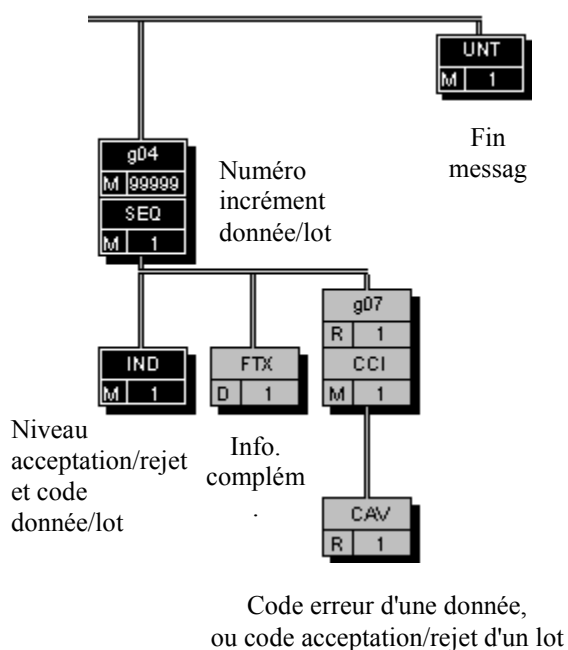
UNT
M 1

Fin messag

g04
M 99999
SEQ
M 1

Numéro incrément donnée/lot

g07
R 1
CCI
M 1

IND
M 1

FTX
D 1

Niveau acceptation/rejet et code donnée/lot

Info. complém .

CAV
R 1

Code erreur d'une donnée, ou code acceptation/rejet d'un lot